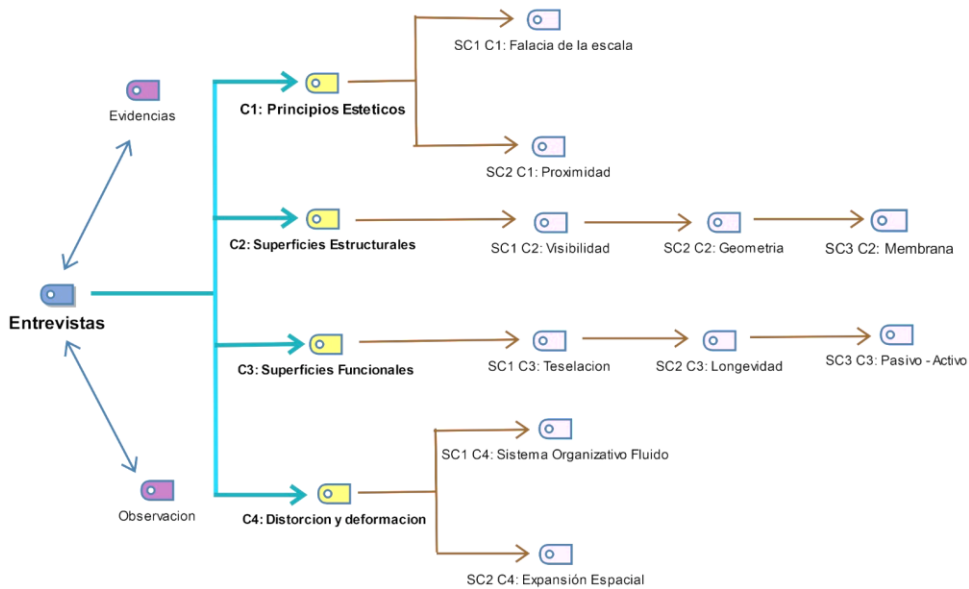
Evidencias

Entrevistas

Observacion

C1: Principios Esteticos

SC1 C1: Falacia de la escala

SC2 C1: Proximidad

C2: Superficies Estructurales

SC1 C2: Visibilidad

SC2 C2: Geometria

SC3 C2: Membrana

C3: Superficies Funcionales

SC1 C3: Teselacion

SC2 C3: Longevidad

SC3 C3: Pasivo - Activo

C4: Distorcion y deformacion

SC1 C4: Sistema Organizativo Fluido

SC2 C4: Expansión Espacial